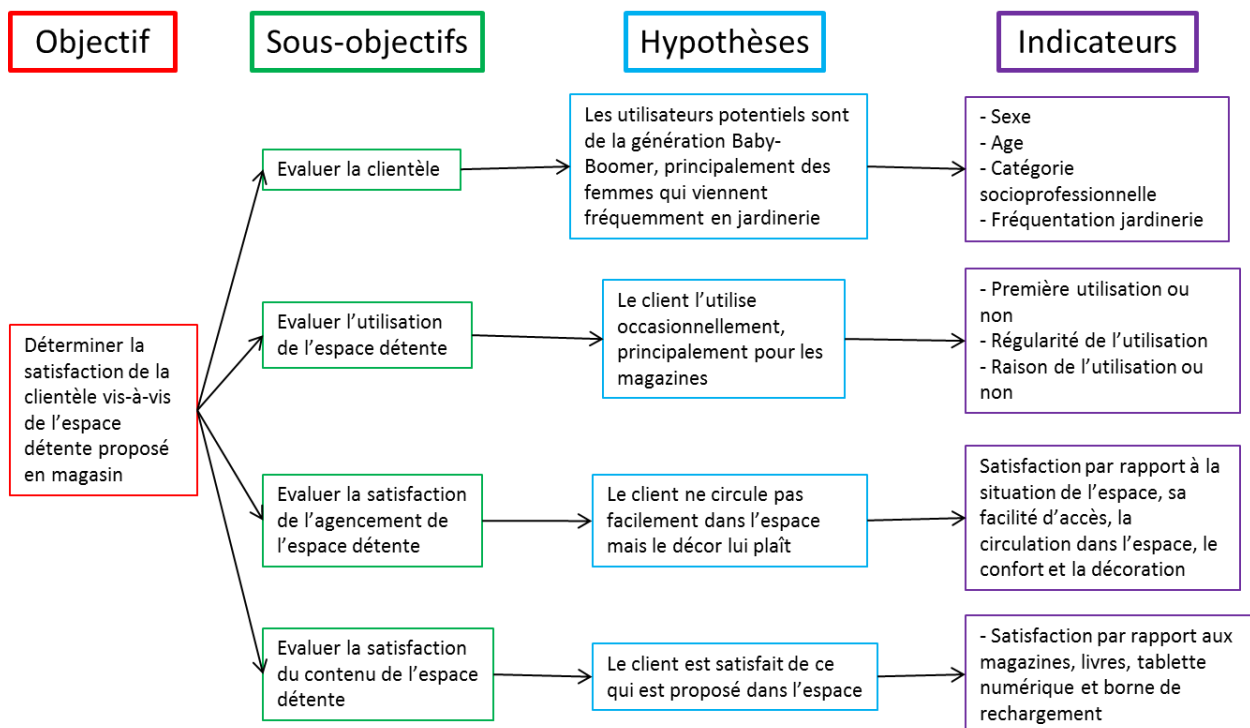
Objectif

Sous-objectifs

Hypothèses

Indicateurs

Déterminer la satisfaction de la clientèle vis-à-vis de l'espace détente proposé en magasin

Evaluer la clientèle

Les utilisateurs potentiels sont de la génération Baby-Boomer, principalement des femmes qui viennent fréquemment en jardinerie

- Sexe
- Age
- Catégorie socioprofessionnelle
- Fréquentation jardinerie

Evaluer l'utilisation de l'espace détente

Le client l'utilise occasionnellement, principalement pour les magazines

- Première utilisation ou non
- Régularité de l'utilisation
- Raison de l'utilisation ou non

Evaluer la satisfaction de l'agencement de l'espace détente

Le client ne circule pas facilement dans l'espace mais le décor lui plaît

Satisfaction par rapport à la situation de l'espace, sa facilité d'accès, la circulation dans l'espace, le confort et la décoration

Evaluer la satisfaction du contenu de l'espace détente

Le client est satisfait de ce qui est proposé dans l'espace

- Satisfaction par rapport aux magazines, livres, tablette numérique et borne de rechargement